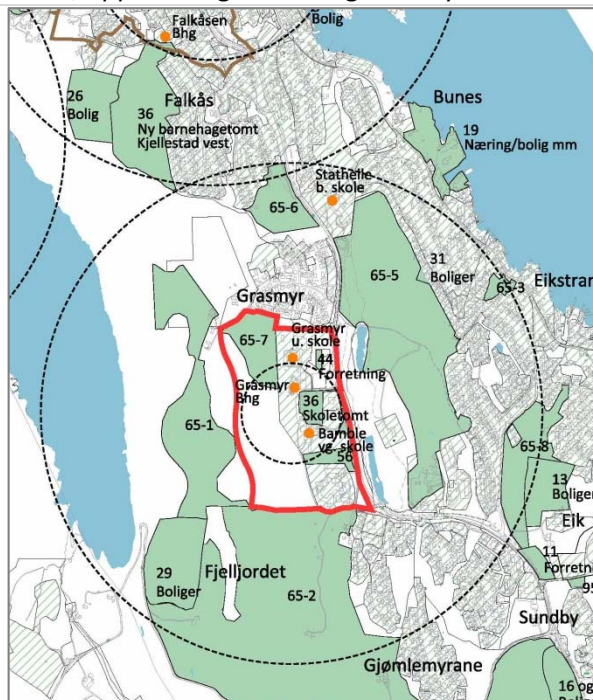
Falkåsen
Bhg
Bolig
26
Bolig
36
Falkås
Ny barnehagetomt
Kjellestad vest
Bunes
19
Næring/bolig mm
Stathelle
b. skole
65-6
65-5
31
Boliger
65-3
Eikstran
Grasmyr
Grasmyr
u. skole
65-7
44
Forretning
Grasmyr
Bhg
36
Skoletomt
65-1
Bamble
vg. skole
56
65-8
13
Boliger
Eik
11
Forretn
95
29
Boliger
Fjelljordet
65-2
Sundby
Gjømlemyrane
16 og
Bol